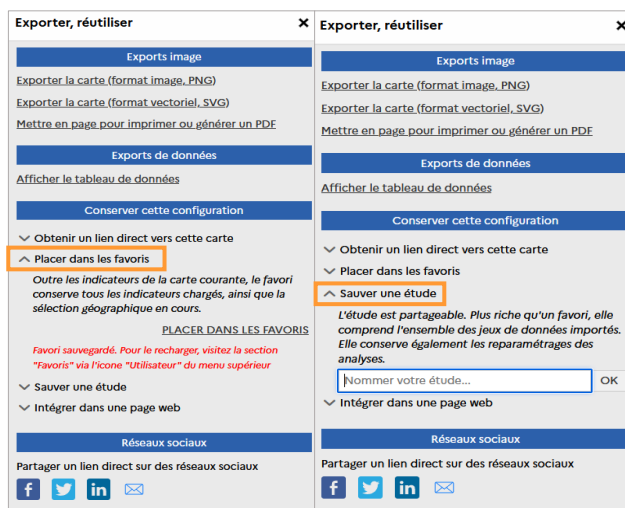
Exporter, réutiliser ✕

Exports image

Exporter la carte (format image, PNG)

Exporter la carte (format vectoriel, SVG)

Mettre en page pour imprimer ou générer un PDF

Exports de données

Afficher le tableau de données

Conserver cette configuration

Obtenir un lien direct vers cette carte

Placer dans les favoris

Outre les indicateurs de la carte courante, le favori conserve tous les indicateurs chargés, ainsi que la sélection géographique en cours.

PLACER DANS LES FAVORIS

Favori sauvegardé. Pour le recharger, visitez la section "Favoris" via l'icone "Utilisateur" du menu supérieur

Sauver une étude

Intégrer dans une page web

Réseaux sociaux

Partager un lien direct sur des réseaux sociaux

Exporter, réutiliser ✕

Exports image

Exporter la carte (format image, PNG)

Exporter la carte (format vectoriel, SVG)

Mettre en page pour imprimer ou générer un PDF

Exports de données

Afficher le tableau de données

Conserver cette configuration

Obtenir un lien direct vers cette carte

Placer dans les favoris

Sauver une étude

L'étude est partageable. Plus riche qu'un favori, elle comprend l'ensemble des jeux de données importés. Elle conserve également les reparamétrages des analyses.

Nommer votre étude...

OK

Intégrer dans une page web

Réseaux sociaux

Partager un lien direct sur des réseaux sociaux